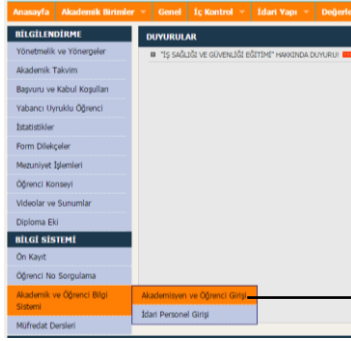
Anasayfa Akademik Birimler Genel İç Kontrol İdari Yapı Değerle

BİLGİLENDİRME
Yönetmelik ve Yönergeler
Akademik Takvim
Başvuru ve Kabul Koşulları
Yabancı Uyruklu Öğrenci
İstatistikler
Form Dilekçeler
Mezuniyet İşlemleri
Öğrenci Konseyi
Videolar ve Sunumlar
Diploma Eki

BİLGİ SİSTEMİ
Ön Kayıt
Öğrenci No Sorgulama
Akademik ve Öğrenci Bilgi Sistemi
Müfredat Dersleri

DUYURULAR
"İŞ SAĞLIĞI VE GÜVENLİĞİ EĞİTİMİ" HAKKINDA DUYURU!

Akademisyen ve Öğrenci Girişi
İdari Personel Girişi